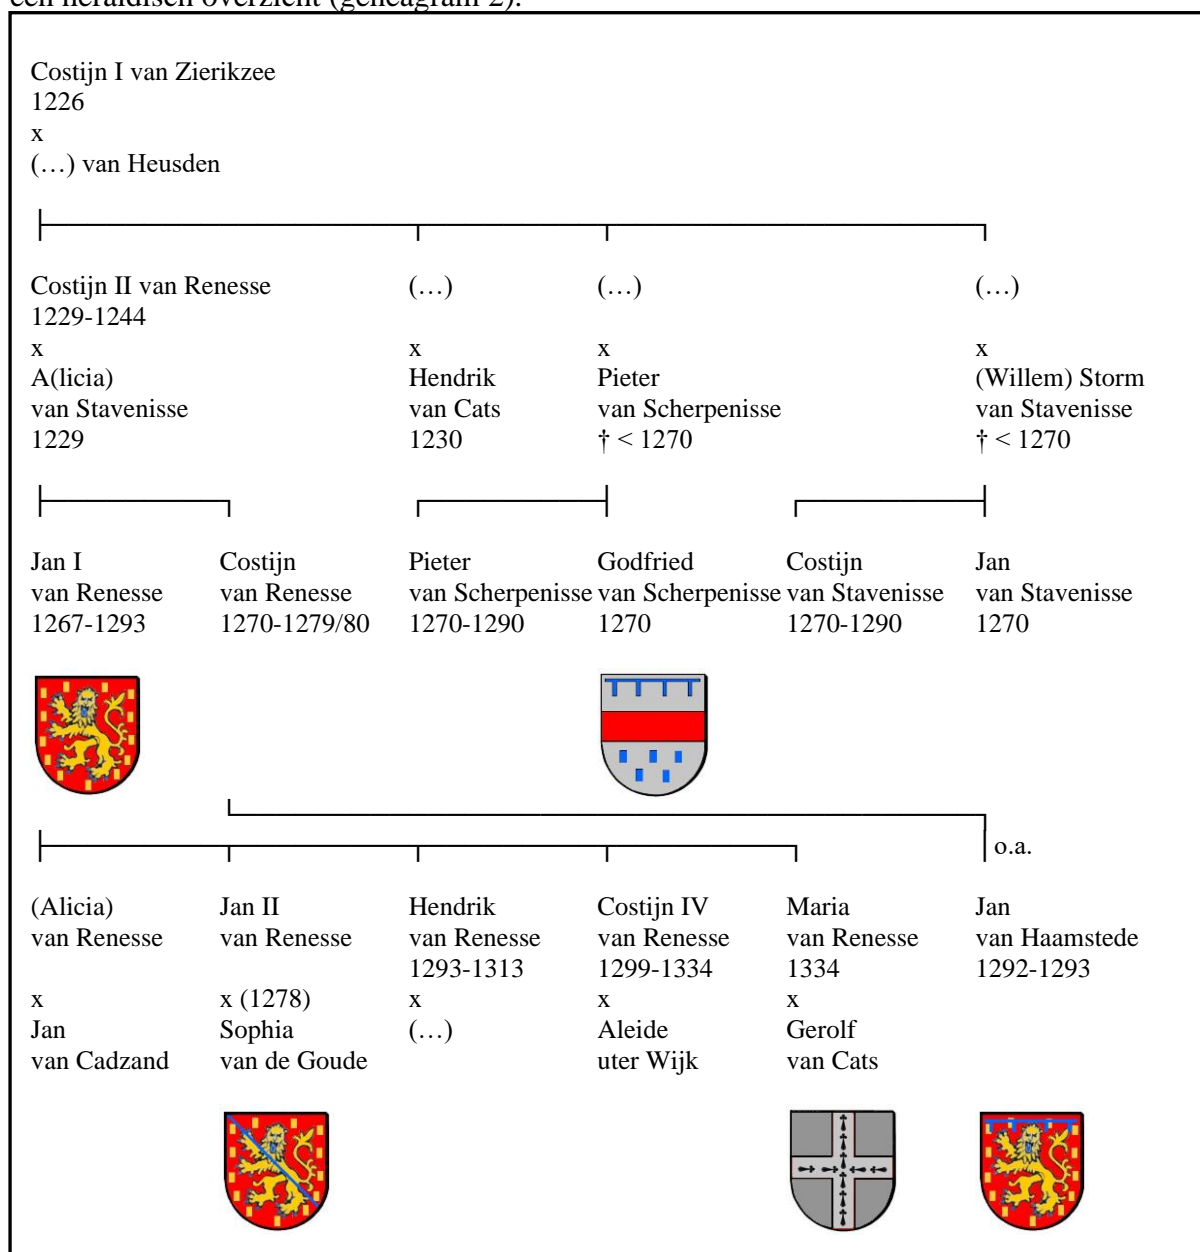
een heraldisch overzicht (geneagram 2).

Costijn I van Zierikzee
1226
x
(…) van Heusden

Costijn II van Renesse
1229-1244
x
A(licia)
van Stavenisse
1229

(…)
x
Hendrik
van Cats
1230

(…)
x
Pieter
van Scherpenisse
† < 1270

(…)
x
(Willem) Storm
van Stavenisse
† < 1270

Jan I
van Renesse
1267-1293

Costijn
van Renesse
1270-1279/80

Pieter
van Scherpenisse
1270-1290

Godfried
van Scherpenisse
1270

Costijn
van Stavenisse
1270-1290

Jan
van Stavenisse
1270

o.a.

(Alicia)
van Renesse
x
Jan
van Cadzand

Jan II
van Renesse
x (1278)
Sophia
van de Goude

Hendrik
van Renesse
1293-1313
x
(…)

Costijn IV
van Renesse
1299-1334
x
Aleide
uter Wijk

Maria
van Renesse
1334
x
Gerolf
van Cats

Jan
van Haamstede
1292-1293